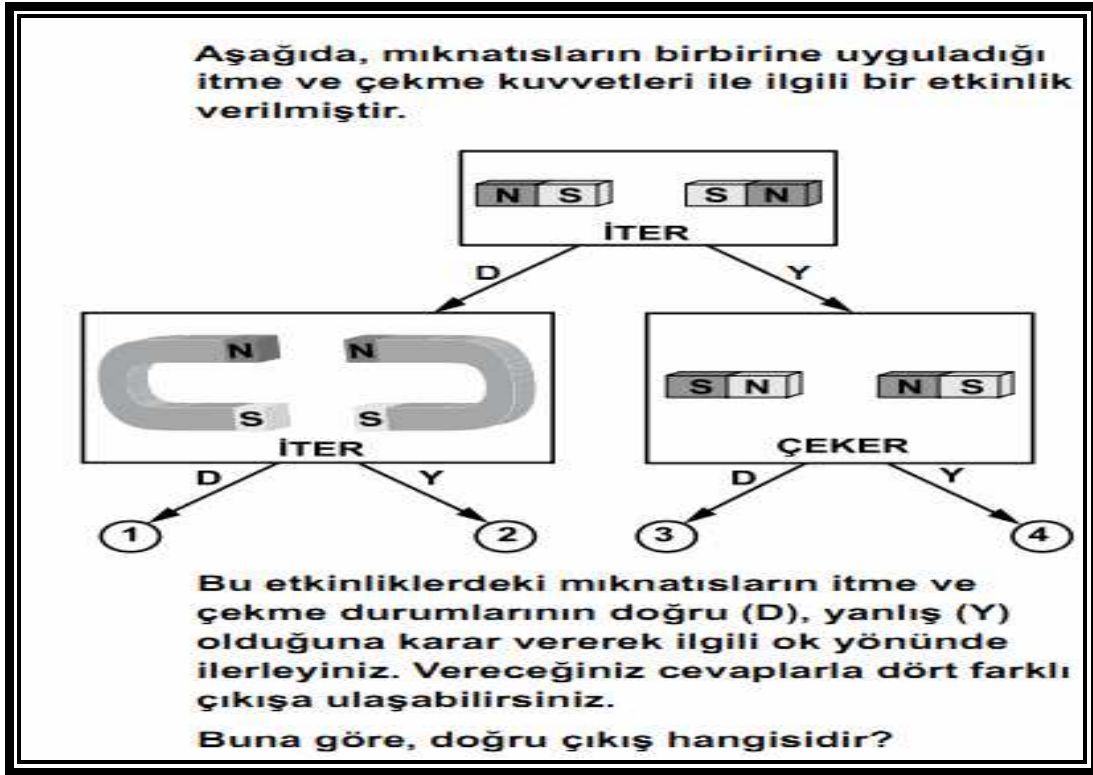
Aşağıda, mıknatısların birbirine uyguladığı itme ve çekme kuvvetleri ile ilgili bir etkinlik verilmiştir.

N S S N
İTER

D Y

N N
S S
İTER

S N N S
ÇEKER

D Y D Y

1 2 3 4

Bu etkinliklerdeki mıknatısların itme ve çekme durumlarının doğru (D), yanlış (Y) olduğuna karar vererek ilgili ok yönünde ilerleyiniz. Vereceğiniz cevaplarla dört farklı çıkışa ulaşabilirsiniz.

Buna göre, doğru çıkış hangisidir?